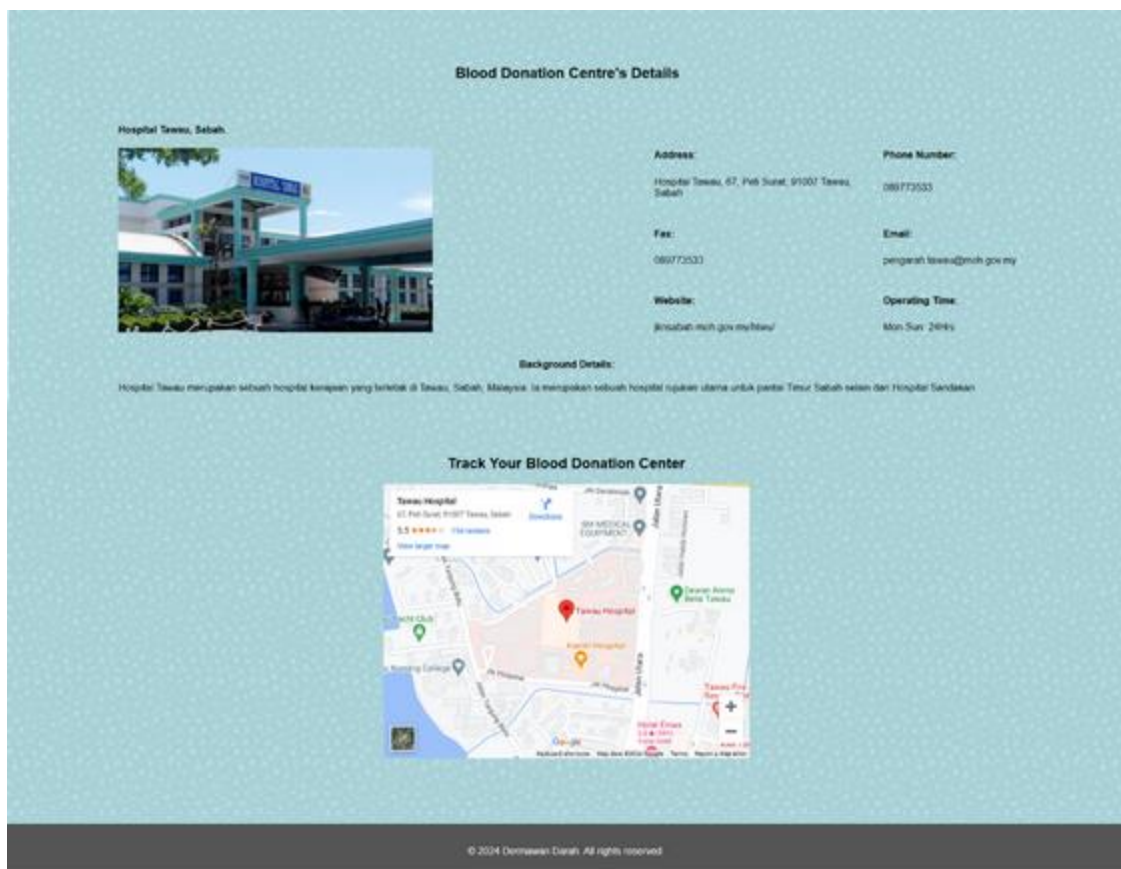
Blood Donation Centre's Details

Hospital Tawau, Sabah.

Address:

Hospital Tawau, 67, Peti Surat, 91007 Tawau, Sabah

Phone Number:

089773533

Fax:

089773533

Email:

pengarah.tawau@moh.gov.my

Website:

jknsabah.moh.gov.my/htwu/

Operating Time:

Mon-Sun: 24Hrs

Background Details:

Hospital Tawau merupakan sebuah hospital kerajaan yang terletak di Tawau, Sabah, Malaysia. Ia merupakan sebuah hospital rujukan utama untuk pantai Timur Sabah selain dari Hospital Sandakan.

Track Your Blood Donation Center

Tawau Hospital
67, Peti Surat, 91007 Tawau, Sabah
3.5 ★★★★ 114 reviews
View larger map
Directions

SM MEDICAL EQUIPMENT
Tawau Hospital
Jalan Utara
Jln Hospital
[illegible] Club
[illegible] Nursing College
Dewan Arena Belia Tawau
Hotel Emas
Google
Keyboard shortcuts Map data ©2024 Google Terms Report a map error

© 2024 Dermawan Darah. All rights reserved.